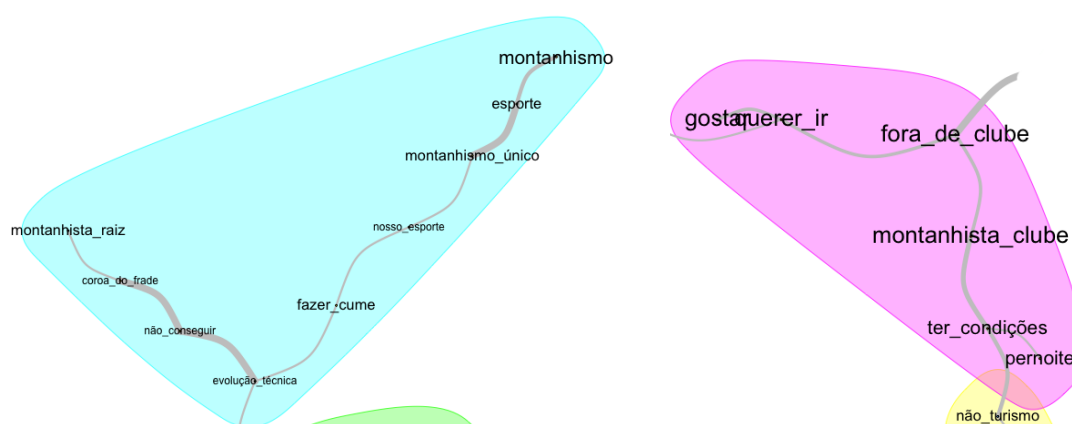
montanhismo
esporte
montanhismo_único
nosso_esporte
montanhista_raiz
coroa_do_frade
fazer_cume
não_conseguir
evolução_técnica

gostar
querer_ir
fora_de_clube
montanhista_clube
ter_condições
pernoite
não_turismo